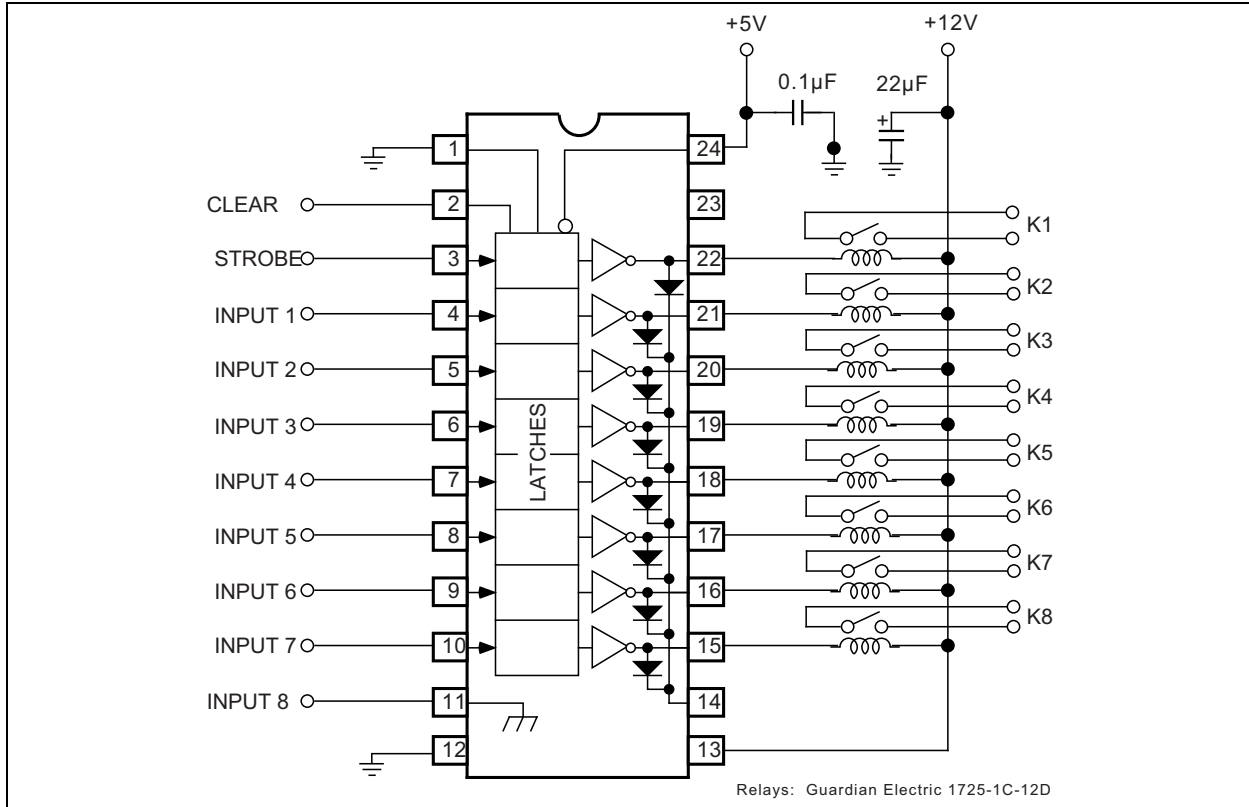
+5V
+12V
0.1µF
22µF
+
1
24
CLEAR
2
23
STROBE
3
22
K1
INPUT 1
4
21
K2
INPUT 2
5
20
K3
INPUT 3
6
19
K4
LATCHES
INPUT 4
7
18
K5
INPUT 5
8
17
K6
INPUT 6
9
16
K7
INPUT 7
10
15
K8
INPUT 8
11
14
12
13
Relays: Guardian Electric 1725-1C-12D